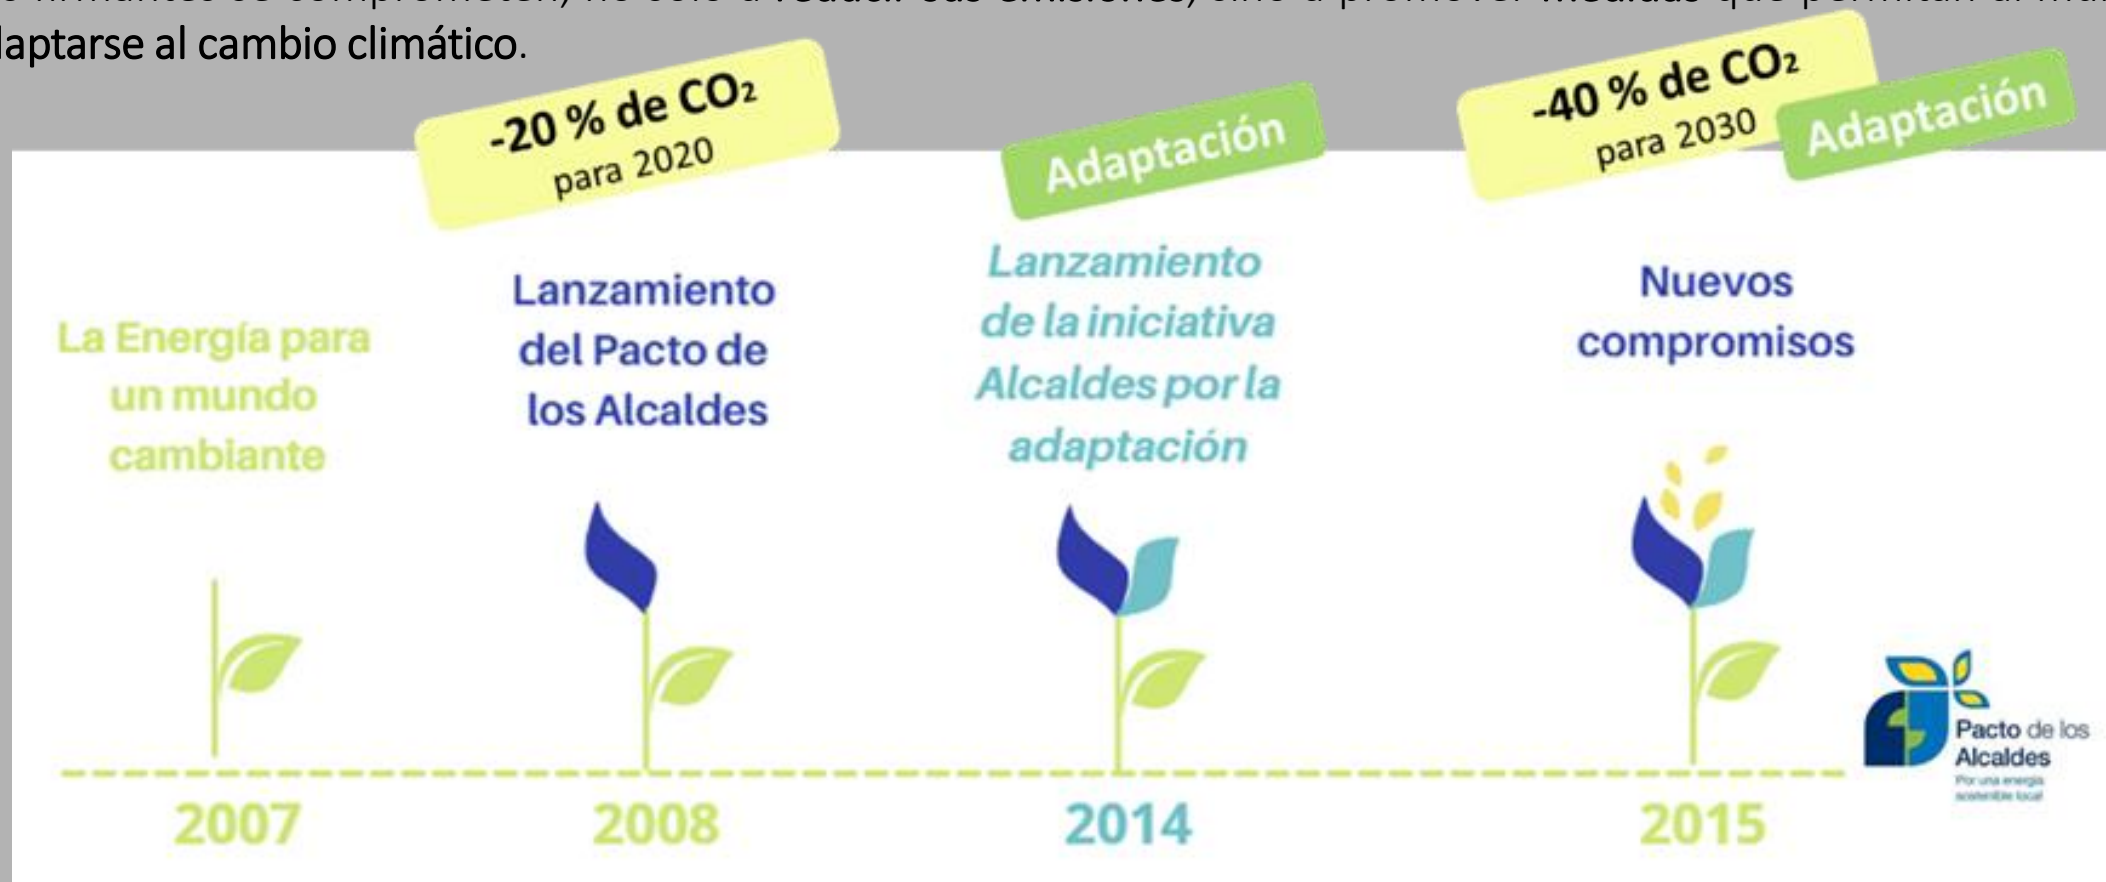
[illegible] firmantes se comprometen, no solo a reducir sus emisiones, sino a promover medidas que permitan al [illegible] adaptarse al cambio climático.

-20 % de $CO_2$ para 2020

Adaptación

-40 % de $CO_2$ para 2030

Adaptación

La Energía para un mundo cambiante

Lanzamiento del Pacto de los Alcaldes

Lanzamiento de la iniciativa Alcaldes por la adaptación

Nuevos compromisos

Pacto de los Alcaldes
Por una energía sostenible local

2007

2008

2014

2015